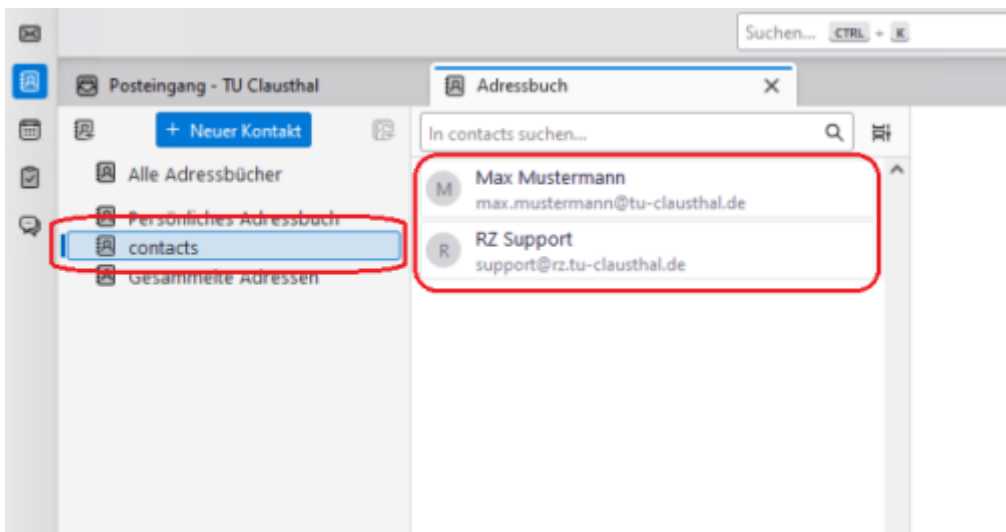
Suchen... CTRL + K

Posteingang - TU Clausthal

Adressbuch ×

+ Neuer Kontakt

In contacts suchen...

Alle Adressbücher

Persönliches Adressbuch

contacts

Gesammelte Adressen

M Max Mustermann
max.mustermann@tu-clausthal.de

R RZ Support
support@rz.tu-clausthal.de